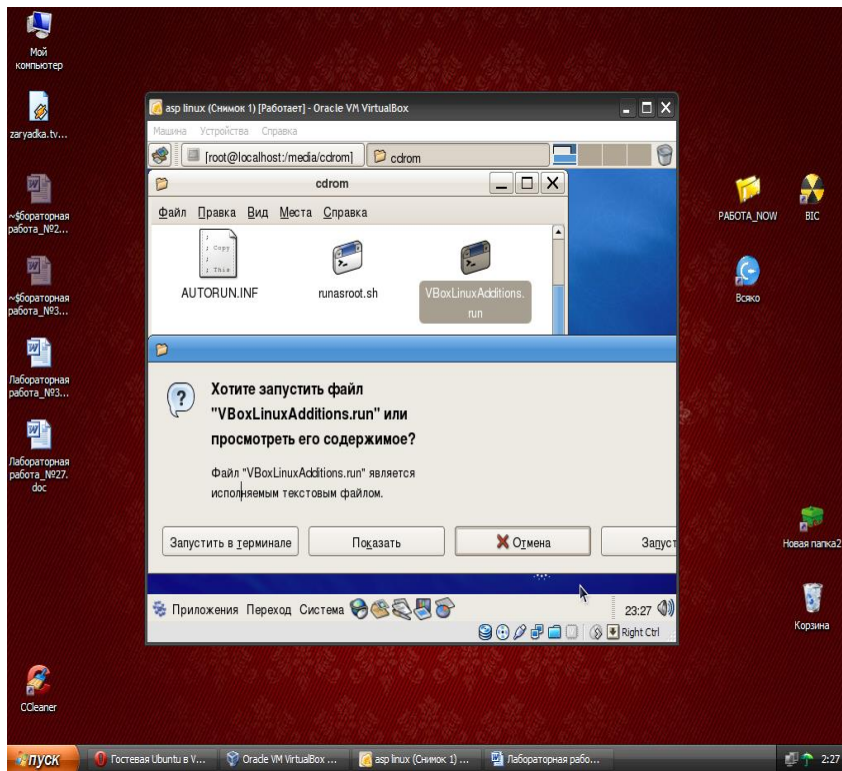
Мой компьютер

zaryadka.tv...

~$бораторная работа_№2...

~$бораторная работа_№3...

Лабораторная работа_№3...

Лабораторная работа_№27.doc

CCleaner

asp linux (Снимок 1) [Работает] - Oracle VM VirtualBox

Машина Устройства Справка

[root@localhost:/media/cdrom] cdrom

cdrom

Файл Правка Вид Места Справка

; Copy ; This

AUTORUN.INF

runasroot.sh

VBoxLinuxAdditions.run

Хотите запустить файл "VBoxLinuxAdditions.run" или просмотреть его содержимое?

Файл "VBoxLinuxAdditions.run" является исполняемым текстовым файлом.

Запустить в терминале

Показать

Отмена

Запуст

Приложения Переход Система

23:27

Right Ctrl

РАБОТА_NOW

BIC

Всяко

Новая папка2

Корзина

пуск

Гостевая Ubuntu в V...

Oracle VM VirtualBox ...

asp linux (Снимок 1) ...

Лабораторная рабо...

2:27